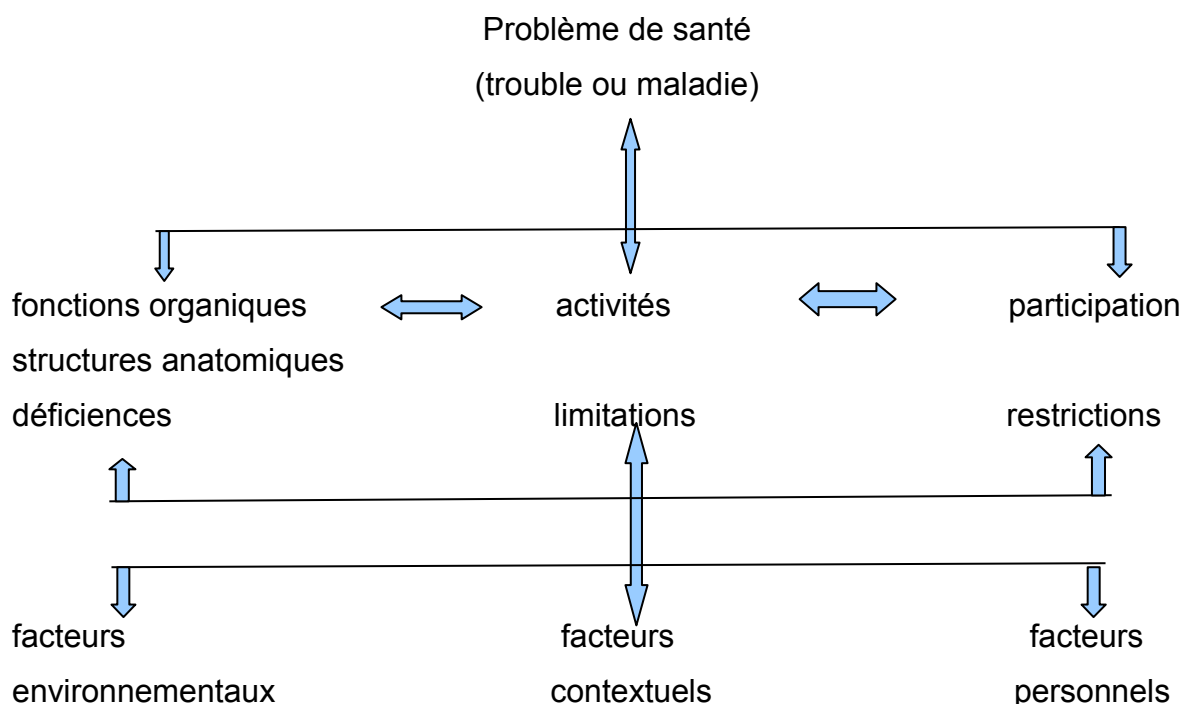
Problème de santé
(trouble ou maladie)

fonctions organiques
structures anatomiques
déficiences

activités

limitations

participation

restrictions

facteurs
environnementaux

facteurs
contextuels

facteurs
personnels